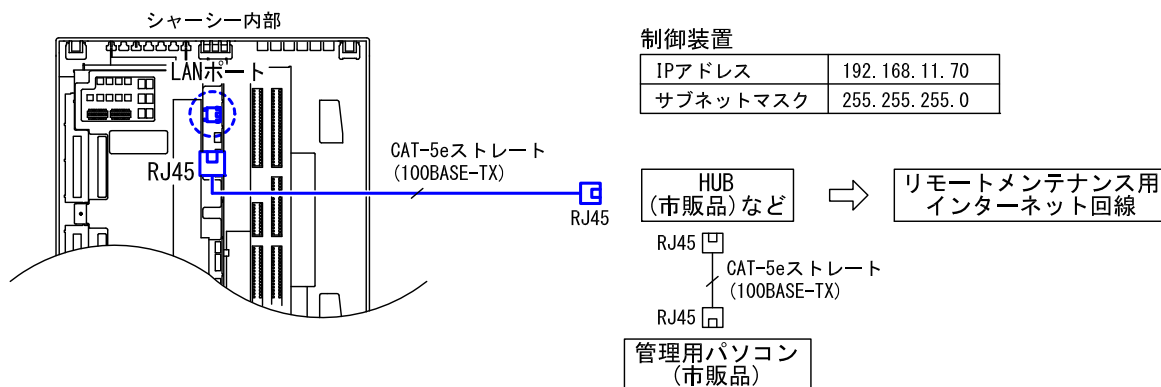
シャーシー内部

LANポート

RJ45

CAT-5eストレート
(100BASE-TX)

RJ45

制御装置

| IPアドレス | 192.168.11.70 |
|---|---|
| サブネットマスク | 255.255.255.0 |

HUB
(市販品)など

リモートメンテナンス用
インターネット回線

RJ45

CAT-5eストレート
(100BASE-TX)

RJ45

管理用パソコン
(市販品)